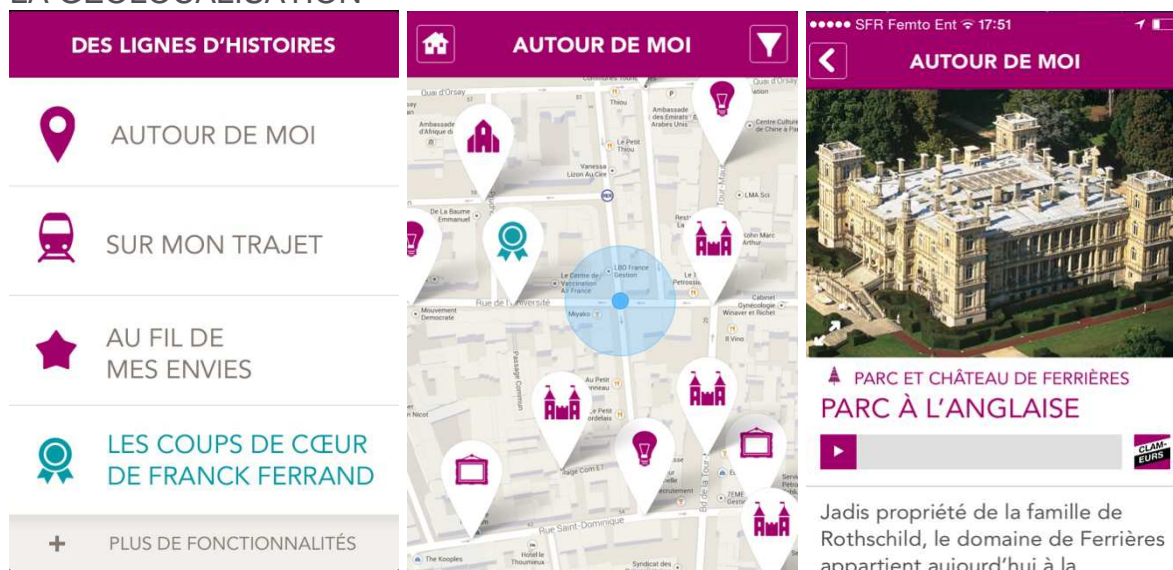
LA GÉOLOCALISATION

DES LIGNES D'HISTOIRES

AUTOUR DE MOI

SUR MON TRAJET

AU FIL DE MES ENVIES

LES COUPS DE CŒUR DE FRANCK FERRAND

+ PLUS DE FONCTIONNALITÉS

AUTOUR DE MOI

Quai d'Orsay
Ambassade d'Afrique du
Thiou
Ambassade des Emirats Arabes Unis
Centre Culturel de Chine a Paris
Le Petit Thiou
Vanessa Lizon Au Et
LMA Sci
De La Baume Emmanuel
LBO France Gestion
Le Centre de Vaccination Air France
Le Petrossian
Rue de l'Université
Mouvement Democrate
Miyako
Cabinet Gynécologie Winaver et Richet
Il Vino
Passage Landrieu
Au Petit Bordelais
Le Petit Bordelais
Rue Saint-Dominique
The Kooples
Hotel le Thoumieux
Syndicat des

SFR Femto Ent 17:51

AUTOUR DE MOI

PARC ET CHÂTEAU DE FERRIÈRES
PARC À L'ANGLAISE

CLAM-EURS

Jadis propriété de la famille de Rothschild, le domaine de Ferrières appartient aujourd'hui à la